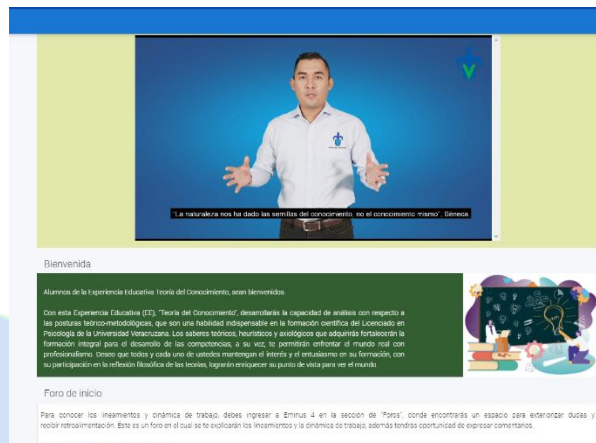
"La naturaleza nos ha dado las semillas del conocimiento, no el conocimiento mismo". Séneca

Bienvenida

Alumnos de la Experiencia Educativa Teoría del Conocimiento, sean bienvenidos.

Con esta Experiencia Educativa (EE), "Teoría del Conocimiento", desarrollarás la capacidad de análisis con respecto a las posturas teórico-metodológicas, que son una habilidad indispensable en la formación científica del Licenciado en Psicología de la Universidad Veracruzana. Los saberes teóricos, heurísticos y axiológicos que adquirirás fortalecerán la formación integral para el desarrollo de las competencias, a su vez, te permitirán enfrentar el mundo real con profesionalismo. Deseo que todos y cada uno de ustedes mantengan el interés y el entusiasmo en su formación, con su participación en la reflexión filosófica de las teorías, lograrán enriquecer su punto de vista para ver el mundo.

Foro de inicio

Para conocer los lineamientos y dinámica de trabajo, debes ingresar a Eminus 4 en la sección de "Foros", donde encontrarás un espacio para externalizar dudas y recibir retroalimentación. Este es un foro en el cual se te explicarán los lineamientos y la dinámica de trabajo, además tendrás oportunidad de expresar comentarios.